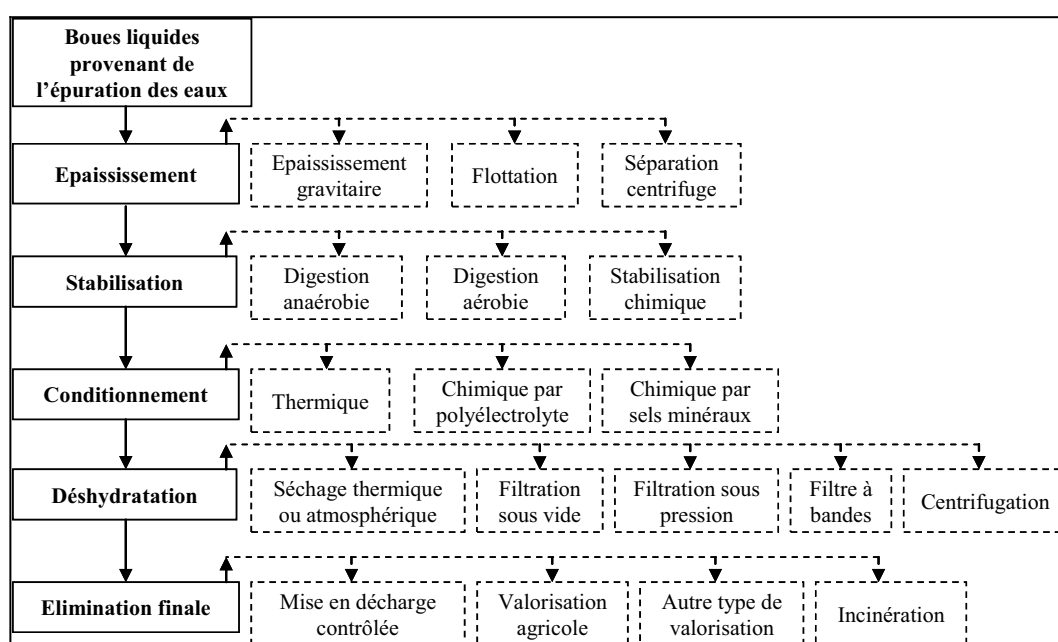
Boues liquides provenant de l'épuration des eaux

Epaississement

Epaississement gravitaire

Flottation

Séparation centrifuge

Stabilisation

Digestion anaérobie

Digestion aérobie

Stabilisation chimique

Conditionnement

Thermique

Chimique par polyélectrolyte

Chimique par sels minéraux

Déshydratation

Séchage thermique ou atmosphérique

Filtration sous vide

Filtration sous pression

Filtre à bandes

Centrifugation

Elimination finale

Mise en décharge contrôlée

Valorisation agricole

Autre type de valorisation

Incinération